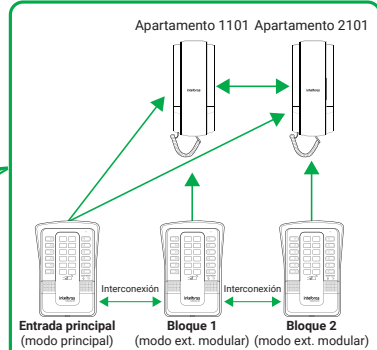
Apartamento 1101 Apartamento 2101

intelbras

intelbras

Interconexión

Interconexión

intelbras

intelbras

intelbras

Entrada principal
(modo principal)

Bloque 1
(modo ext. modular)

Bloque 2
(modo ext. modular)